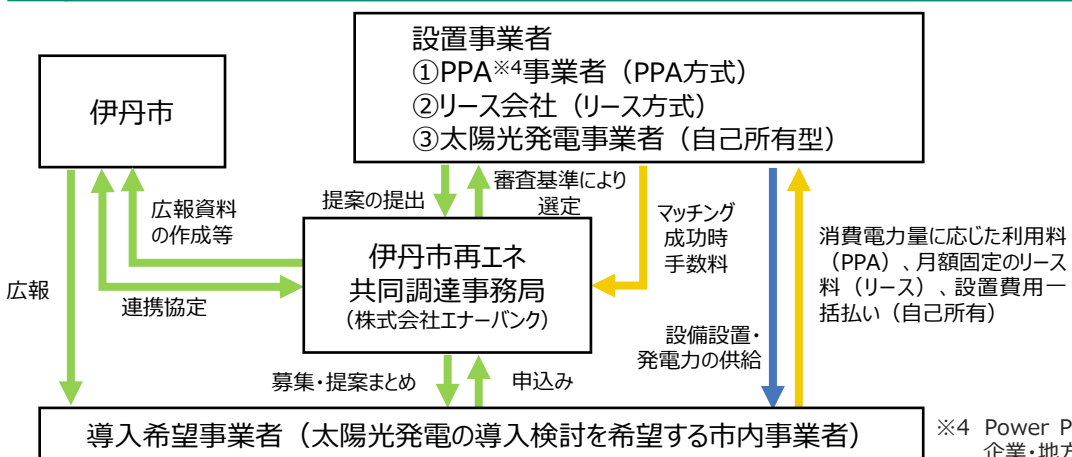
設置事業者
①PPA※4事業者（PPA方式）
②リース会社（リース方式）
③太陽光発電事業者（自己所有型）

伊丹市

広報資料の作成等

提案の提出

審査基準により選定

マッチング成功時手数料

消費電力量に応じた利用料（PPA）、月額固定のリース料（リース）、設置費用一括払い（自己所有）

伊丹市再エネ共同調達事務局
（株式会社エナーバンク）

広報

連携協定

設備設置・発電力の供給

募集・提案まとめ

申込み

導入希望事業者（太陽光発電の導入検討を希望する市内事業者）

※4 Power P
企業・地方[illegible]